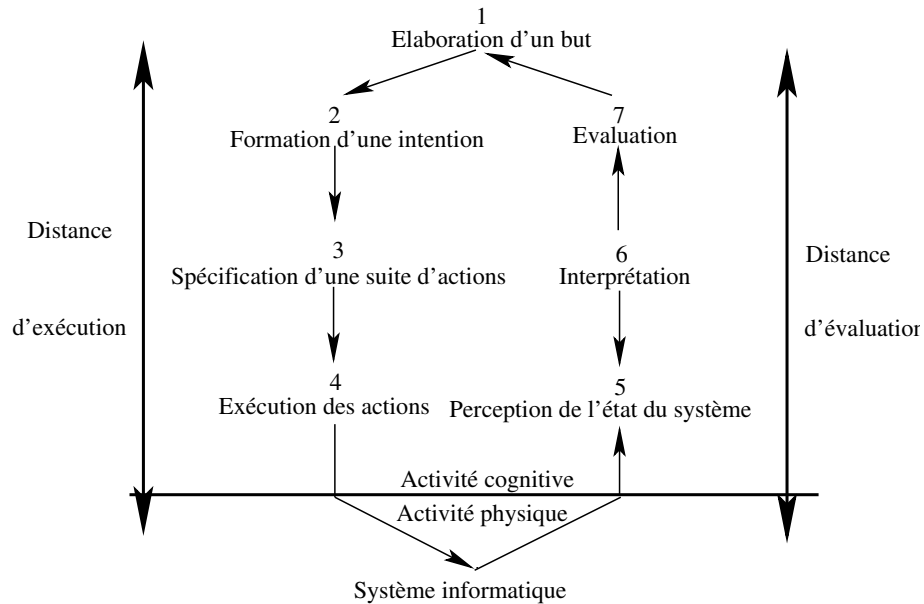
1
Elaboration d'un but

2
Formation d'une intention

7
Evaluation

Distance

d'exécution

3
Spécification d'une suite d'actions

6
Interprétation

Distance

d'évaluation

4
Exécution des actions

5
Perception de l'état du système

Activité cognitive

Activité physique

Système informatique